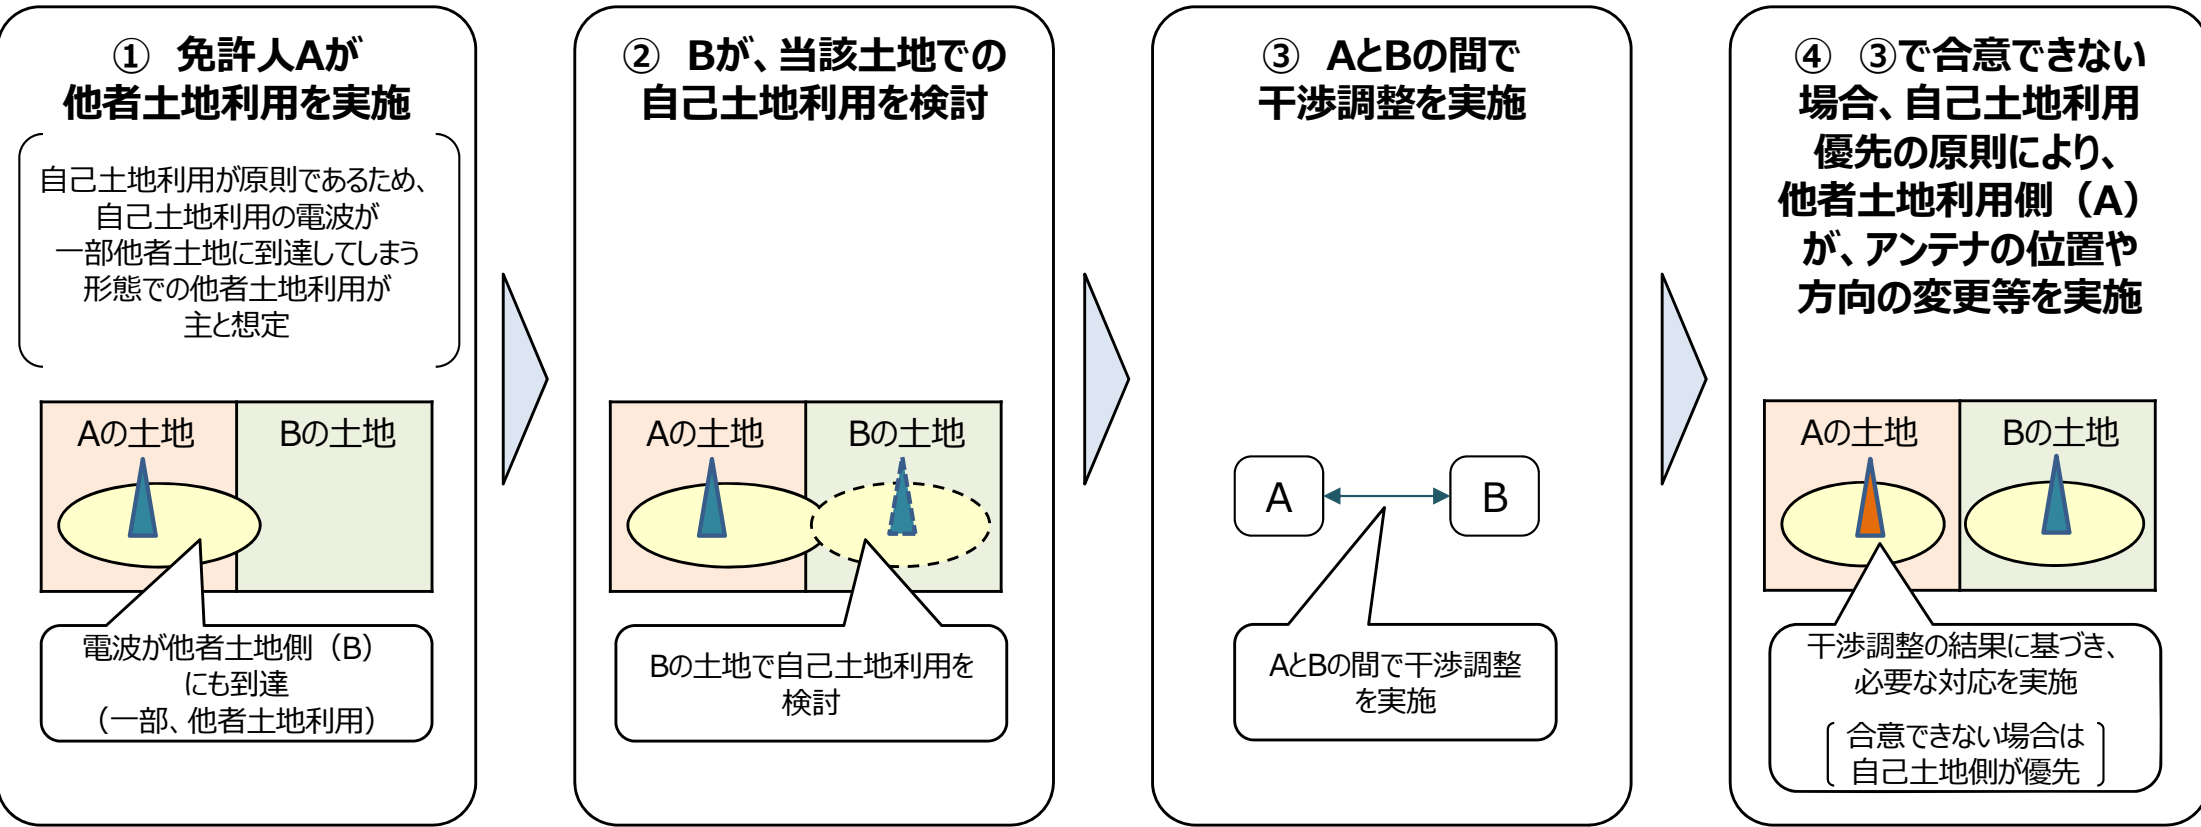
① 免許人Aが
他者土地利用を実施

自己土地利用が原則であるため、
自己土地利用の電波が
一部他者土地に到達してしまう
形態での他者土地利用が
主と想定

Aの土地

Bの土地

電波が他者土地側（B）
にも到達
（一部、他者土地利用）

② Bが、当該土地での
自己土地利用を検討

Aの土地

Bの土地

Bの土地で自己土地利用を
検討

③ AとBの間で
干渉調整を実施

A

B

AとBの間で干渉調整
を実施

④ ③で合意できない
場合、自己土地利用
優先の原則により、
他者土地利用側（A）
が、アンテナの位置や
方向の変更等を実施

Aの土地

Bの土地

干渉調整の結果に基づき、
必要な対応を実施

合意できない場合は
自己土地側が優先